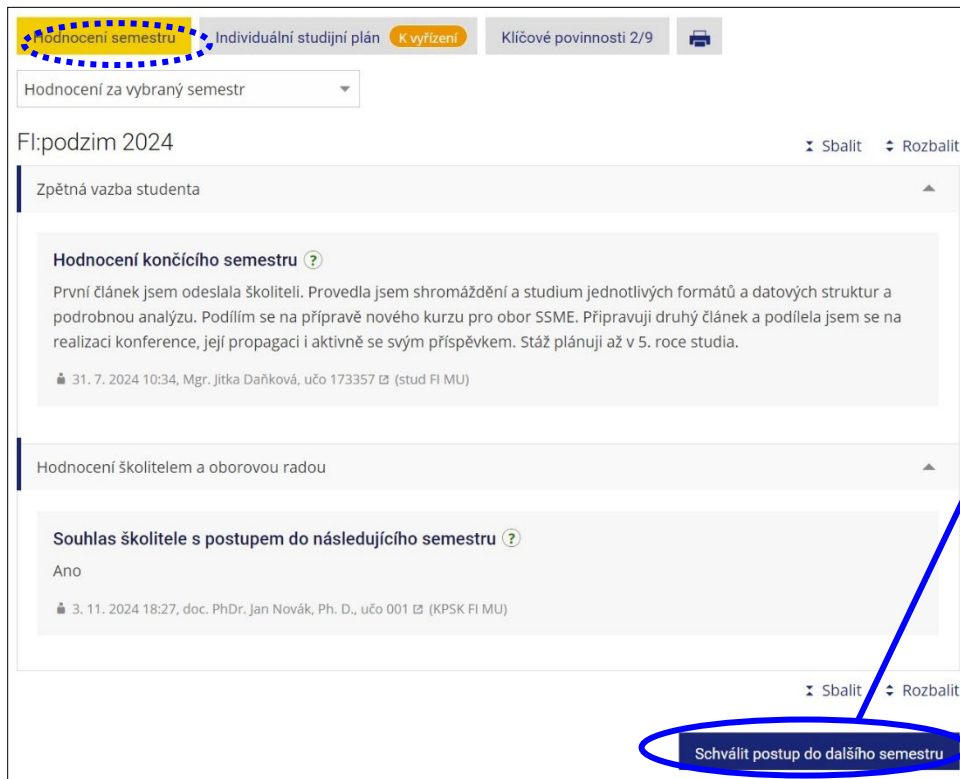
Hodnocení semestru | Individuální studijní plán K vyřízení | Klíčové povinnosti 2/9

Hodnocení za vybraný semestr

FI:podzim 2024

Sbalit Rozbalit

Zpětná vazba studenta

Hodnocení končícího semestru ?

První článek jsem odeslala školiteli. Provedla jsem shromáždění a studium jednotlivých formátů a datových struktur a podrobnou analýzu. Podílím se na přípravě nového kurzu pro obor SSME. Připravuji druhý článek a podílela jsem se na realizaci konference, její propagaci i aktivně se svým příspěvkem. Stáž plánuji až v 5. roce studia.

31. 7. 2024 10:34, Mgr. Jitka Daňková, učo 173357 (stud FI MU)

Hodnocení školitelem a oborovou radou

Souhlas školitele s postupem do následujícího semestru ?

Ano

3. 11. 2024 18:27, doc. PhDr. Jan Novák, Ph. D., učo 001 (KPSK FI MU)

Sbalit Rozbalit

Schválit postup do dalšího semestru